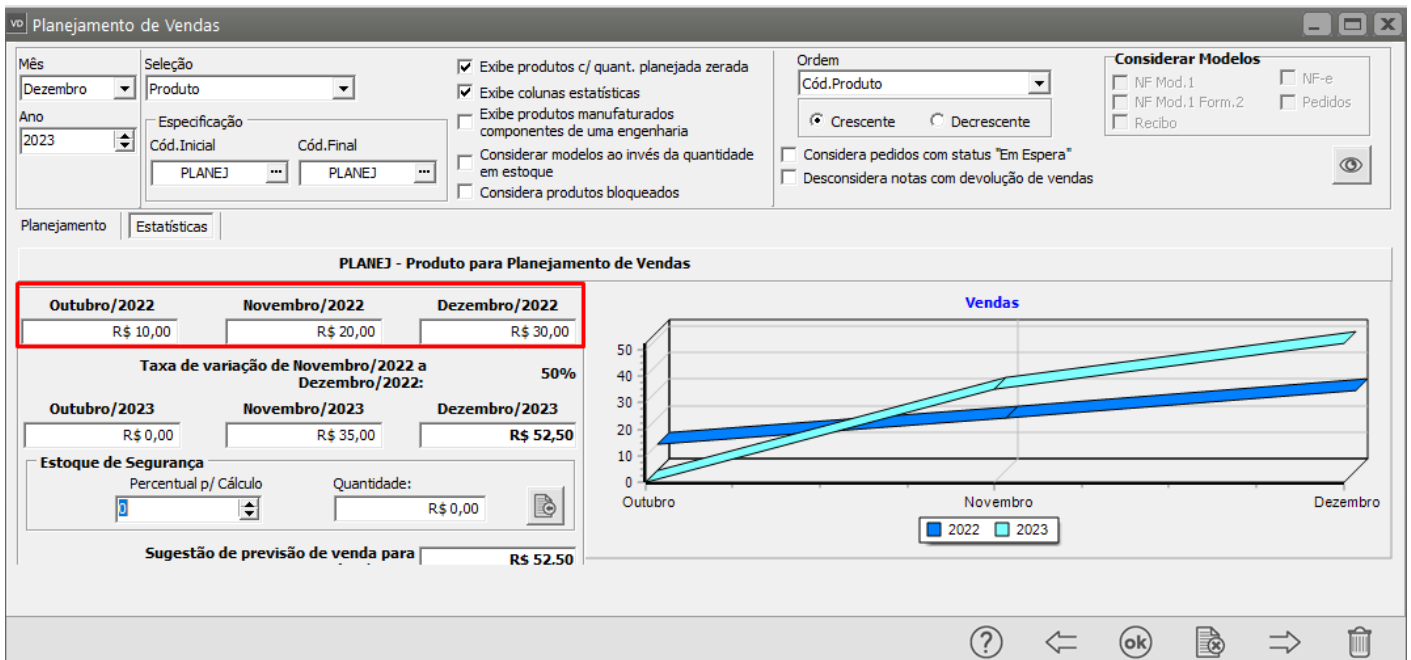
VD Planejamento de Vendas

Mês
Dezembro
Ano
2023

Seleção
Produto
Especificação
Cód.Inicial
PLANEJ
Cód.Final
PLANEJ

Exibe produtos c/ quant. planejada zerada
Exibe colunas estatísticas
Exibe produtos manufaturados componentes de uma engenharia
Considerar modelos ao invés da quantidade em estoque
Considera produtos bloqueados

Ordem
Cód.Produto
Crescente
Decrescente
Considera pedidos com status "Em Espera"
Desconsidera notas com devolução de vendas

Considerar Modelos
NF Mod.1
NF Mod.1 Form.2
Recibo
NF-e
Pedidos

Planejamento
Estatísticas

PLANEJ - Produto para Planejamento de Vendas

| Outubro/2022 | Novembro/2022 | Dezembro/2022 |
|---|---|---|
| R$ 10,00 | R$ 20,00 | R$ 30,00 |

Taxa de variação de Novembro/2022 a Dezembro/2022: 50%

| Outubro/2023 | Novembro/2023 | Dezembro/2023 |
|---|---|---|
| R$ 0,00 | R$ 35,00 | R$ 52,50 |

Estoque de Segurança
Percentual p/ Cálculo
0
Quantidade:
R$ 0,00

Sugestão de previsão de venda para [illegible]
R$ 52.50

Vendas
50
40
30
20
10
0
Outubro
Novembro
Dezembro
2022
2023